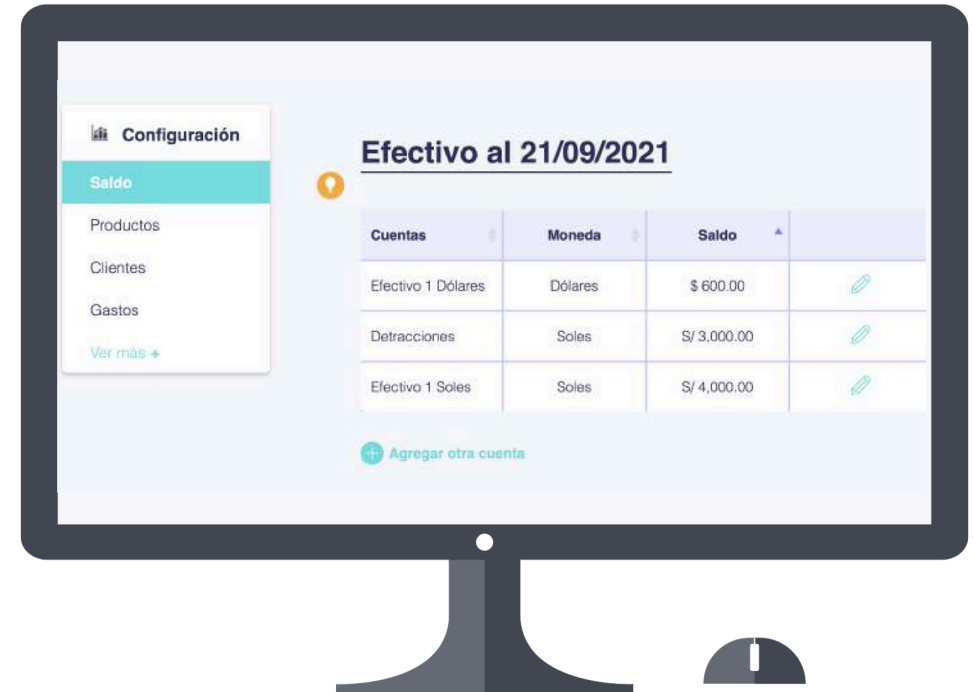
Configuración

Saldo

Productos

Clientes

Gastos

Ver más +

Efectivo al 21/09/2021

| Cuentas | Moneda | Saldo | |
|---|---|---|---|
| Efectivo 1 Dólares | Dólares | $ 600.00 | |
| Detracciones | Soles | S/ 3,000.00 | |
| Efectivo 1 Soles | Soles | S/ 4,000.00 | |

Agregar otra cuenta